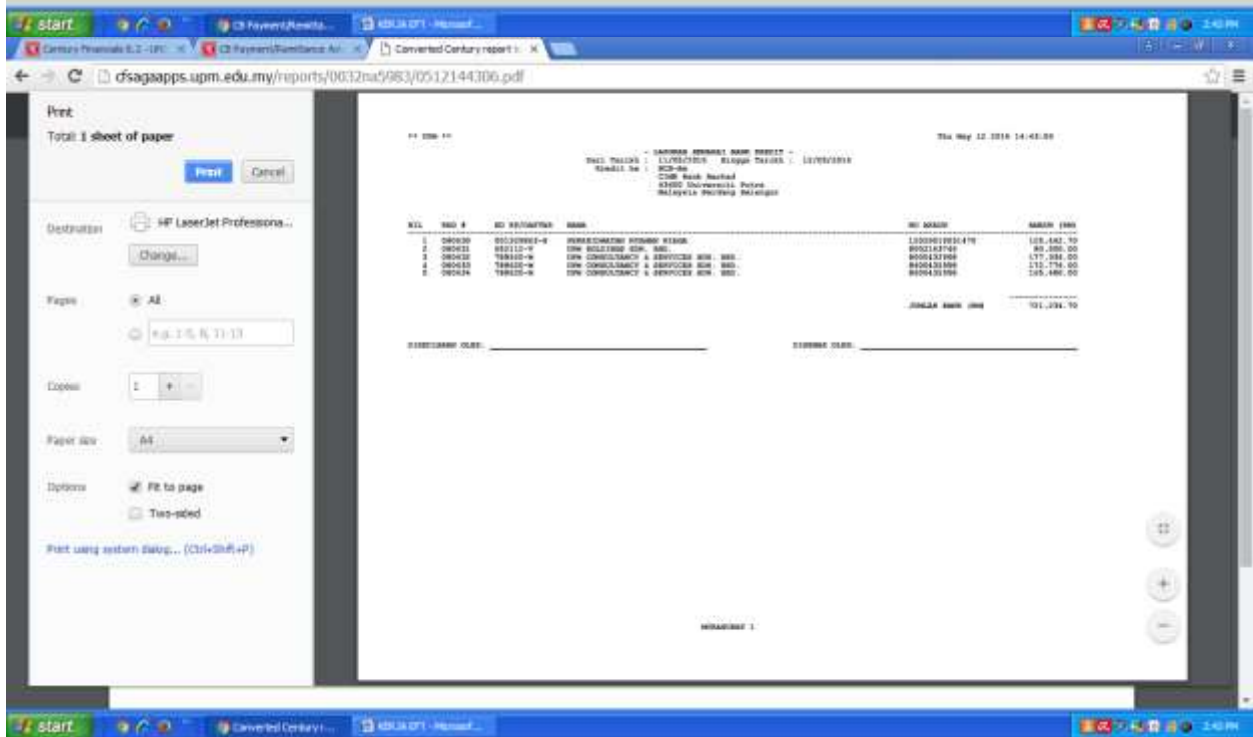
start
CB Payment/Remitta...
KERJA EFT - Microsof...
Century Financials 6.2 - UPC
CB Payment/Remittance Ad...
Converted Century report
cfsagaapps.upm.edu.my/reports/0032na5983/0512144306.pdf

Print
Total: 1 sheet of paper
Print
Cancel
Destination
HP LaserJet Professiona...
Change...
Pages
All
e.g. 1-5, 8, 11-13
Copies
1
Paper size
A4
Options
Fit to page
Two-sided
Print using system dialog... (Ctrl+Shift+P)

** CDN **
Thu May 12 2016 14:43:04
- LAPORAN ARAHAN BANK KREDIT -
Dari Tarikh : 11/05/2016 Hingga Tarikh : 12/05/2016
Kredit ke : BCB-RM
CIMB Bank Berhad
43400 Universiti Putra
Malaysia Serdang Selangor

| BIL | BAU # | NO PEJ/DAFTAR | NAMA | NO AKAUN | AMAUN (RM) |
|---|---|---|---|---|---|
| 1 | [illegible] | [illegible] | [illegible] | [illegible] | 125,442.70 |
| 2 | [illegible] | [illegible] | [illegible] SDN. BHD. | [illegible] | 80,000.00 |
| 3 | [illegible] | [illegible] | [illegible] CONSULTANCY & SERVICES SDN. BHD. | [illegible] | 177,984.00 |
| 4 | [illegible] | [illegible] | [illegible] CONSULTANCY & SERVICES SDN. BHD. | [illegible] | 172,774.00 |
| 5 | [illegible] | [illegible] | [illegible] CONSULTANCY & SERVICES SDN. BHD. | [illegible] | 165,480.00 |

JUMLAH AMAUN (RM) 721,354.70

DISEDIAKAN OLEH: ____________
DISEMAK OLEH: ____________

MUKASURAT 1

start
Converted Century r...
KERJA EFT - Microsof...
2:40 PM